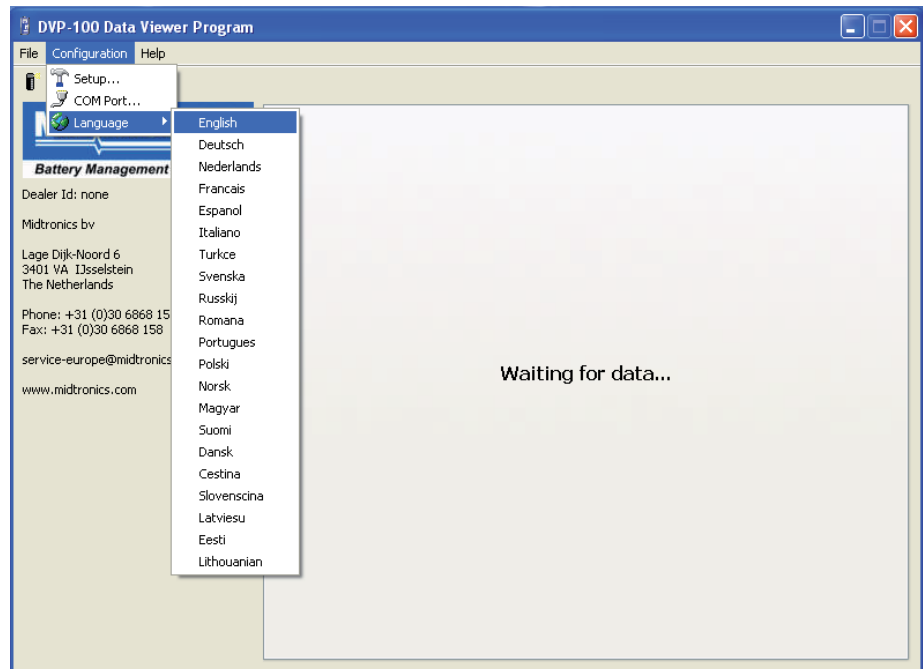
DVP-100 Data Viewer Program

File Configuration Help

Setup...
COM Port...
Language

English
Deutsch
Nederlands
Francais
Espanol
Italiano
Turkce
Svenska
Russkij
Romana
Portugues
Polski
Norsk
Magyar
Suomi
Dansk
Cestina
Slovenscina
Latviesu
Eesti
Lithouanian

Battery Management

Dealer Id: none

Midtronics bv

Lage Dijk-Noord 6
3401 VA IJsselstein
The Netherlands

Phone: +31 (0)30 6868 15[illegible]
Fax: +31 (0)30 6868 158

service-europe@midtronics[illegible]

www.midtronics.com

Waiting for data...